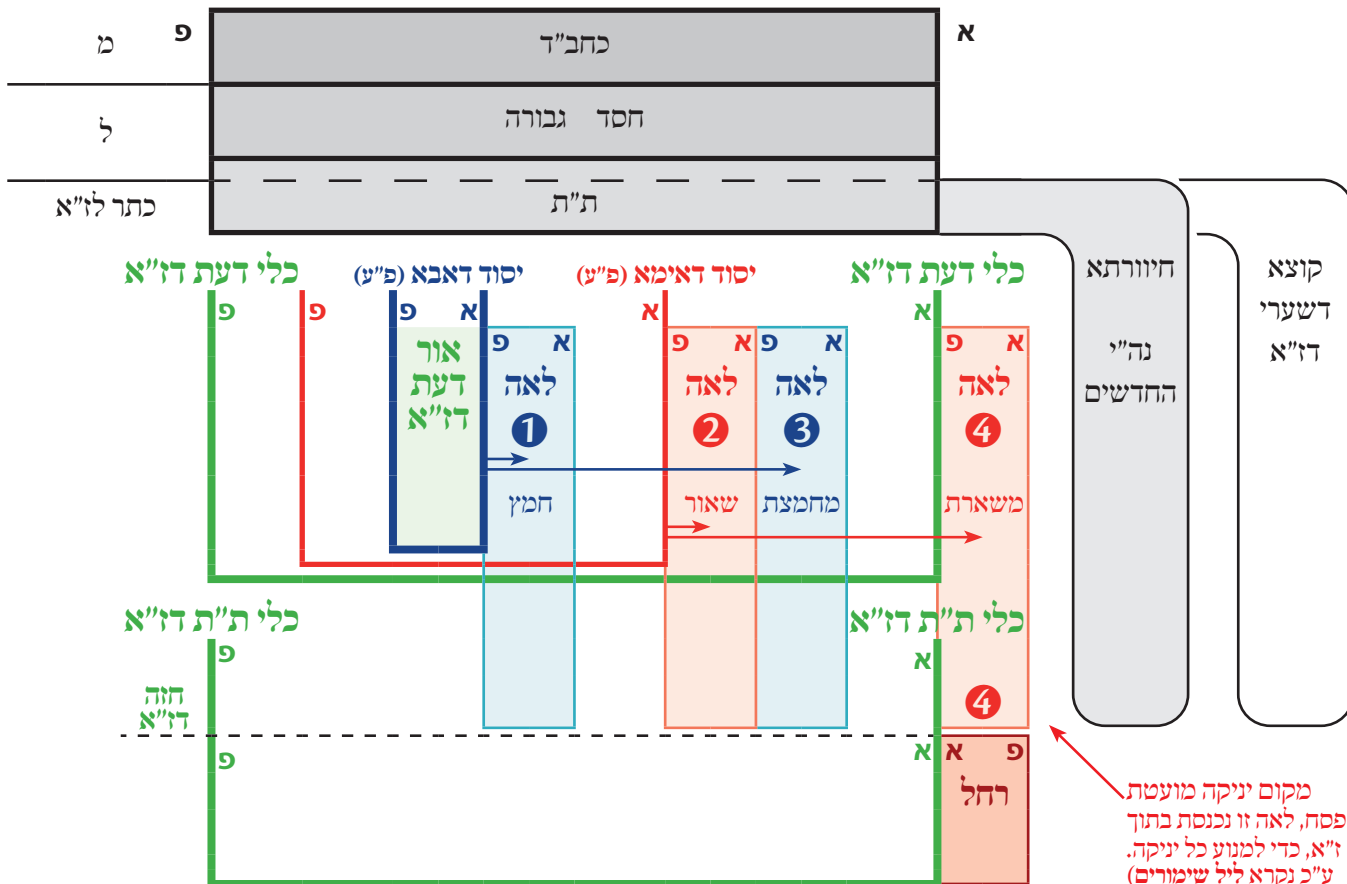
א
כחב"ד
פ
מ

חסד גבורה
ל

ת"ת
כתר לז"א

קוצא דשערי דז"א

חיוורתא נה"י החדשים

כלי דעת דז"א
יסוד דאימא (פ"ע)
יסוד דאבא (פ"ע)
כלי דעת דז"א

א
א פ
לאה
4
משארת

א
א פ
לאה
3
מחמצת

א פ
לאה
2
שאור

א
פ
פ
פ
א פ
לאה
1
חמץ

א פ
אור דעת דז"א

כלי ת"ת דז"א
א
4
כלי ת"ת דז"א
פ
חזה דז"א

א
פ א
רחל
פ

מקום יניקה מועטת
פסח, לאה זו נכנסת בתוך
ז"א, כדי למנוע כל יניקה.
ע"כ נקרא ליל שימורים)